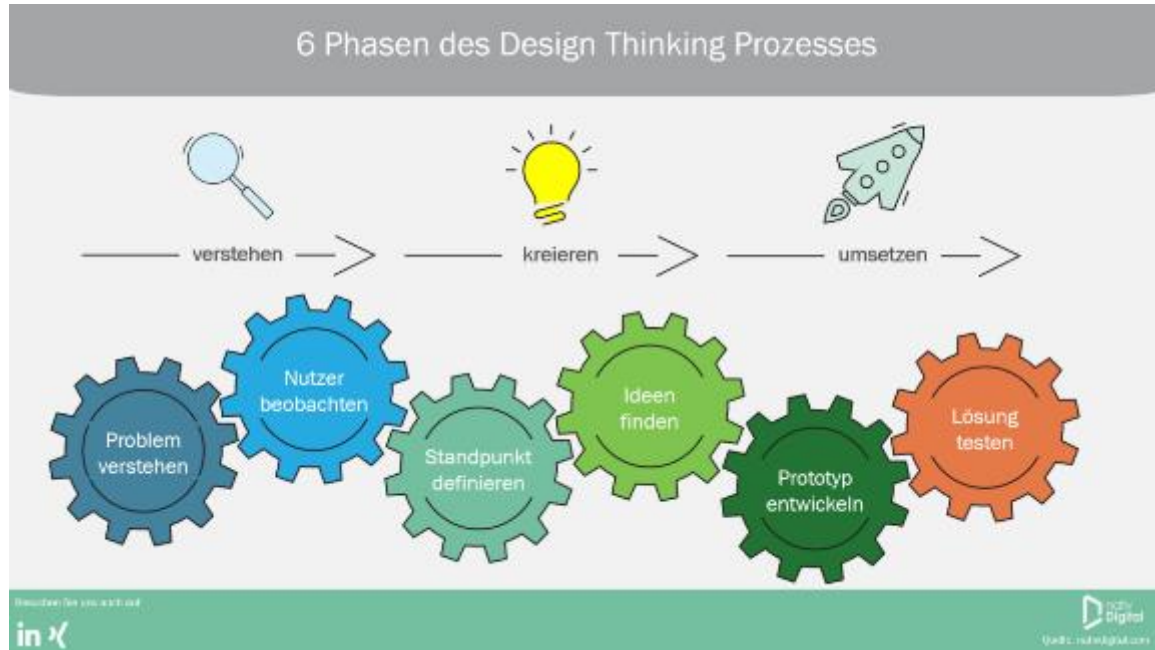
6 Phasen des Design Thinking Prozesses

verstehen

kreieren

umsetzen

Problem verstehen

Nutzer beobachten

Standpunkt definieren

Ideen finden

Prototyp entwickeln

Lösung testen

Besuchen Sie uns auch auf

in

ndty Digital

Quelle: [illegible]